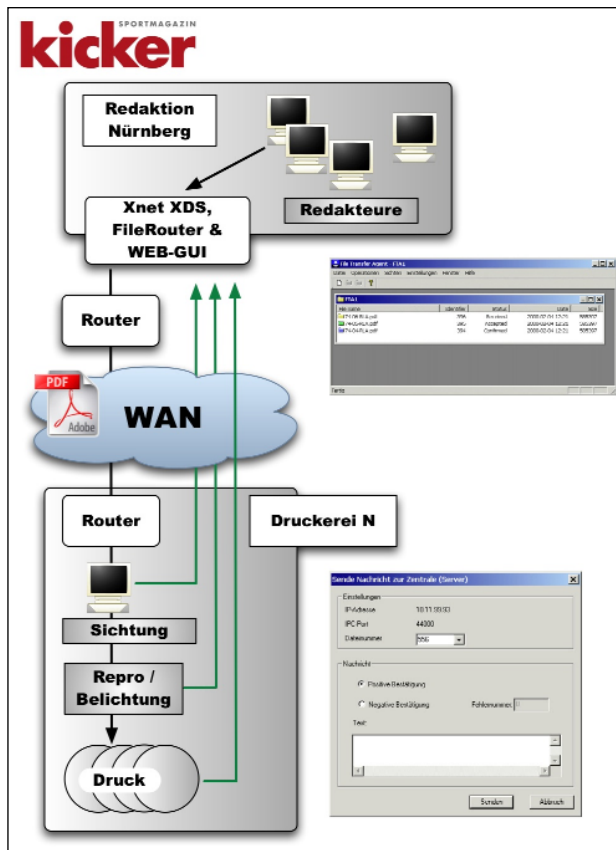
SPORTMAGAZIN
kicker

Redaktion Nürnberg

Xnet XDS, FileRouter & WEB-GUI

Redakteure

Router

PDF
Adobe

WAN

Router

Druckerei N

Sichtung

Repro / Belichtung

Druck

File Transfer Agent - FTA1
Datei Operationen Ansicht Einstellungen Fenster Hilfe
FTA1
File name | Identifier | Status | Date | Size
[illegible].pdf | 356 | Received | 2000-02-04 12:21 | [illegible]
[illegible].pdf | 380 | Accepted | 2000-02-04 12:21 | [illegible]
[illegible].pdf | 384 | Confirmed | 2000-02-04 12:21 | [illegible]
Fertig

Sende Nachricht zur Zentrale (Server)
Einstellungen
IP-Adresse 10.11.99.93
IPC Port 44000
Dateinummer 356
Nachricht
Positive Bestätigung
Negative Bestätigung
Fehlernummer
Text
Senden
Abbruch